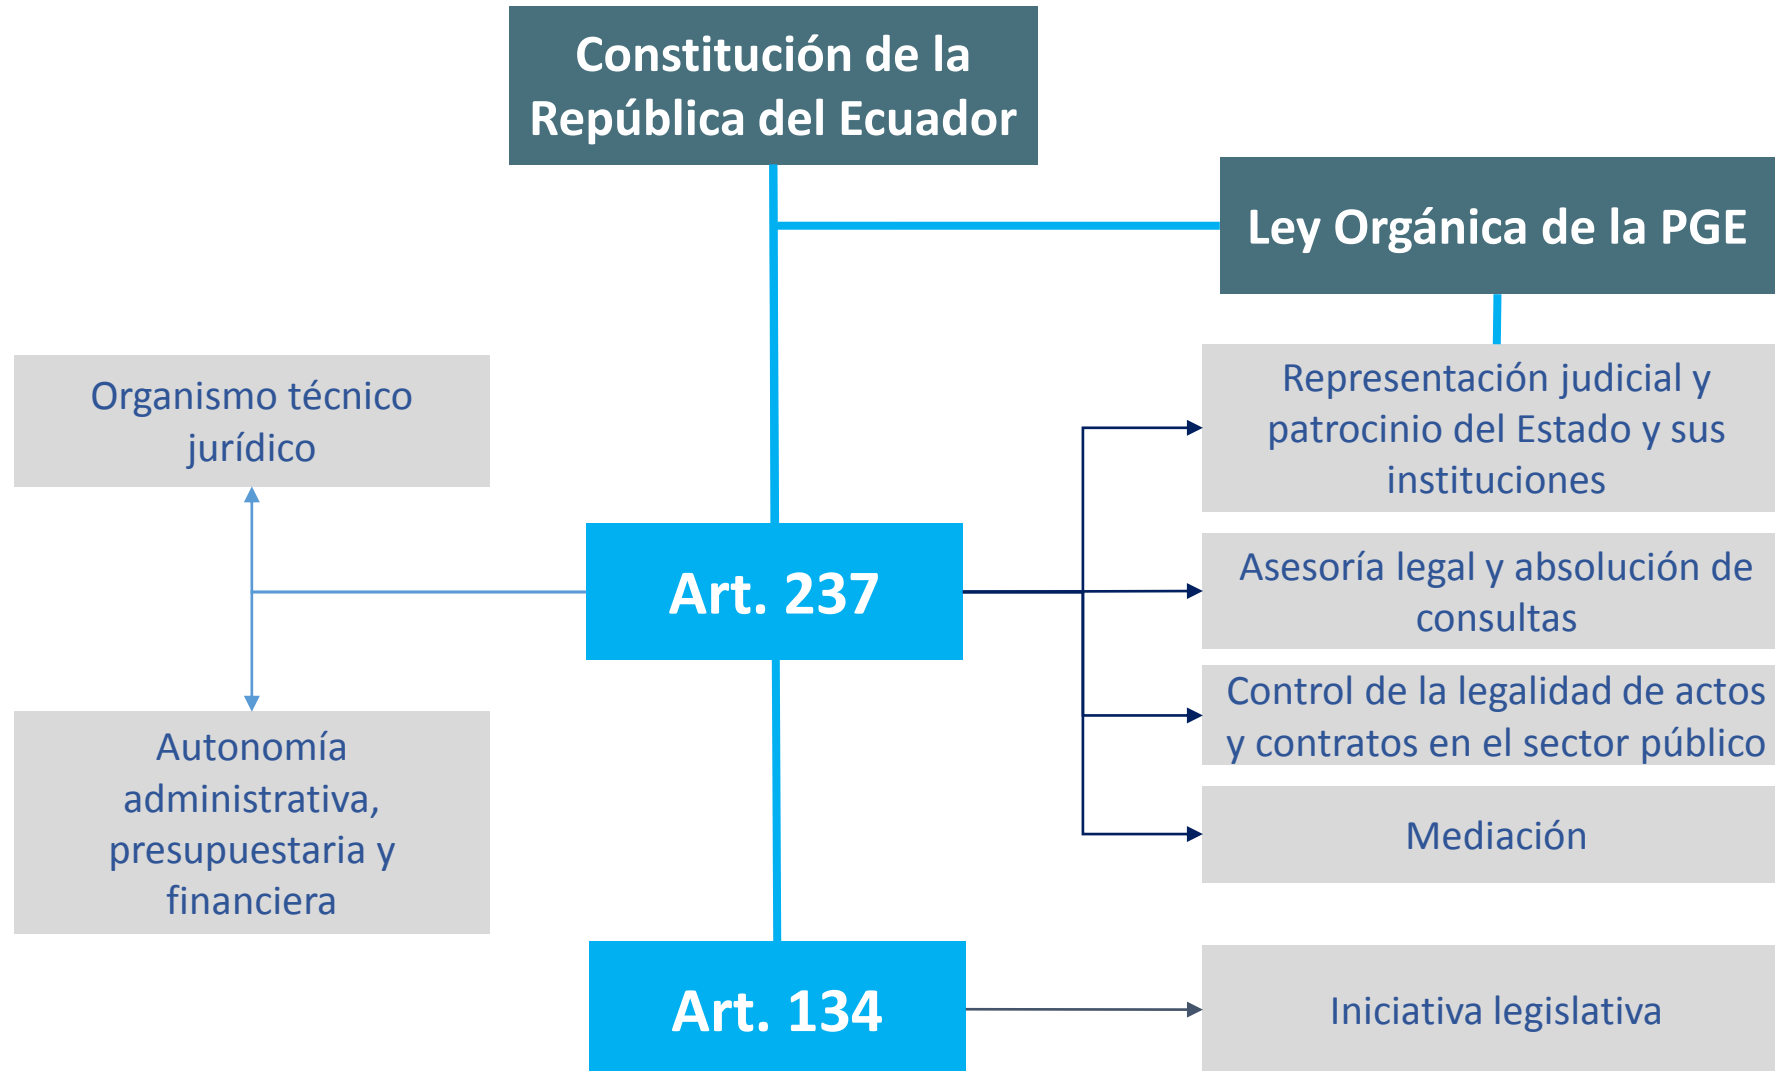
Constitución de la República del Ecuador

Ley Orgánica de la PGE

Organismo técnico jurídico

Representación judicial y patrocinio del Estado y sus instituciones

Art. 237

Asesoría legal y absolución de consultas

Control de la legalidad de actos y contratos en el sector público

Autonomía administrativa, presupuestaria y financiera

Mediación

Art. 134

Iniciativa legislativa